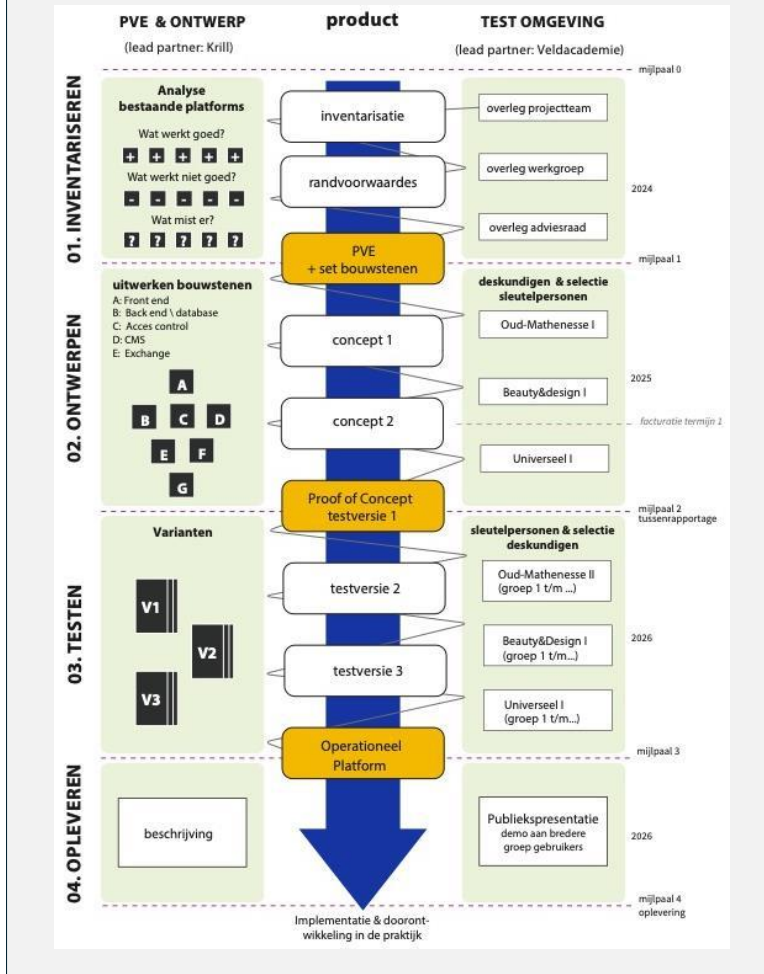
PVE & ONTWERP
(lead partner: Krill)

product

TEST OMGEVING
(lead partner: Veldacademie)

mijlpaal 0

01. INVENTARISEREN

Analyse
bestaande platforms

Wat werkt goed?
+ + + + +
Wat werkt niet goed?
- - - - -
Wat mist er?
? ? ? ? ?

inventarisatie

randvoorwaardes

overleg projectteam

overleg werkgroep

overleg adviesraad

2024

PVE
+ set bouwstenen

mijlpaal 1

02. ONTWERPEN

uitwerken bouwstenen
A: Front end
B: Back end \ database
C: Acces control
D: CMS
E: Exchange

A
B C D
E F
G

concept 1

concept 2

deskundigen & selectie sleutelpersonen

Oud-Mathenesse I

Beauty&design I

Universeel I

2025

facturatie termijn 1

Proof of Concept
testversie 1

mijlpaal 2
tussenrapportage

03. TESTEN

Varianten

V1
V2
V3

testversie 2

testversie 3

sleutelpersonen & selectie deskundigen

Oud-Mathenesse II
(groep 1 t/m ...)

Beauty&Design I
(groep 1 t/m...)

Universeel I
(groep 1 t/m...)

2026

Operationeel
Platform

mijlpaal 3

04. OPLEVEREN

beschrijving

Publiekspresentatie
demo aan bredere
groep gebruikers

2026

mijlpaal 4
oplevering

Implementatie & doorontwikkeling in de praktijk